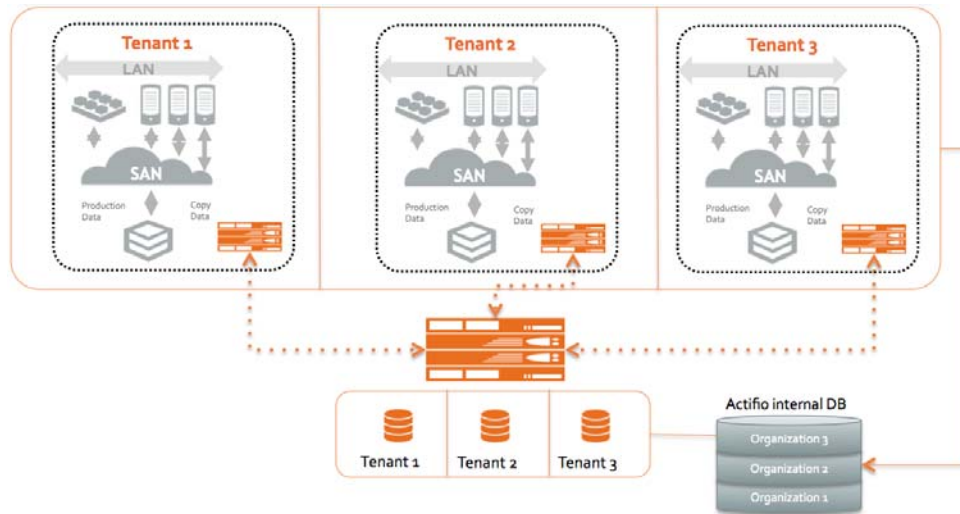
Tenant 1

LAN

SAN

Production Data

Copy Data

Tenant 2

LAN

SAN

Production Data

Copy Data

Tenant 3

LAN

SAN

Production Data

Copy Data

Tenant 1

Tenant 2

Tenant 3

Actifio internal DB

Organization 3

Organization 2

Organization 1